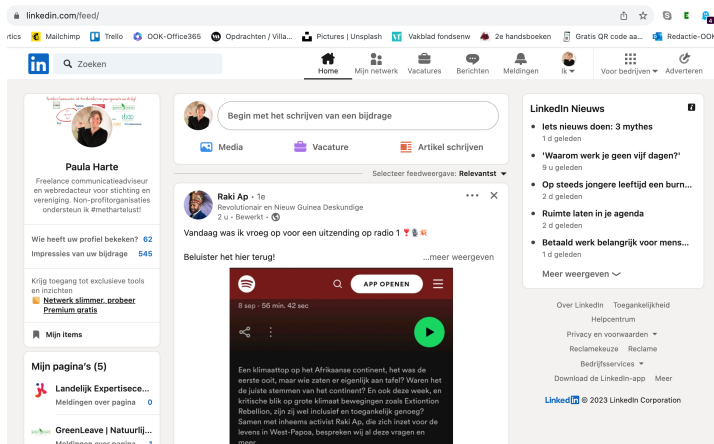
linkedin.com/feed/

rtics Mailchimp Trello OOK-Office365 Opdrachten / Villa... Pictures | Unsplash Vakblad fondsenw 2e handsboeken Gratis QR code aa... Redactie-OOK

Zoeken

Home Mijn netwerk Vacatures Berichten Meldingen Ik Voor bedrijven Adverteren

Paula Harte

Freelance communicatieadviseur en webredacteur voor stichting en vereniging. Non-profitorganisaties ondersteun ik #methartelust!

Wie heeft uw profiel bekeken? 62
Impressies van uw bijdrage 545

Krijg toegang tot exclusieve tools en inzichten
Netwerk slimmer, probeer Premium gratis

Mijn items

Mijn pagina's (5)

Landelijk Expertisecе...
Meldingen over pagina 0

GreenLeave | Natuurlij...
Meldingen over pagina 0

Begin met het schrijven van een bijdrage

Media Vacature Artikel schrijven

Selecteer feedweergave: Relevantst

Raki Ap • 1e
Revolutionair en Nieuw Guinea Deskundige
2 u • Bewerkt •

Vandaag was ik vroeg op voor een uitzending op radio 1

Beluister het hier terug! ...meer weergeven

APP OPENEN
8 sep · 56 min. 42 sec

Een klimaattop op het Afrikaanse continent, het was de eerste ooit, maar wie zaten er eigenlijk aan tafel? Waren het de juiste stemmen van het continent? En ook deze week, en kritische blik op grote klimaat bewegingen zoals Extiontion Rebellion, zijn zij wel inclusief en toegankelijk genoeg? Samen met inheems activist Raki Ap, die zich inzet voor de levens in West-Papoea, bespreken wij al deze vragen en meer.

LinkedIn Nieuws

Iets nieuws doen: 3 mythes
1 d geleden

'Waarom werk je geen vijf dagen?'
9 u geleden

Op steeds jongere leeftijd een burn...
1 d geleden

Ruimte laten in je agenda
2 d geleden

Betaald werk belangrijk voor mens...
1 d geleden

Meer weergeven

Over LinkedIn Toegankelijkheid
Helpcentrum
Privacy en voorwaarden
Reclamekeuze Reclame
Bedrijfsservices
Download de LinkedIn-app Meer
LinkedIn © 2023 LinkedIn Corporation